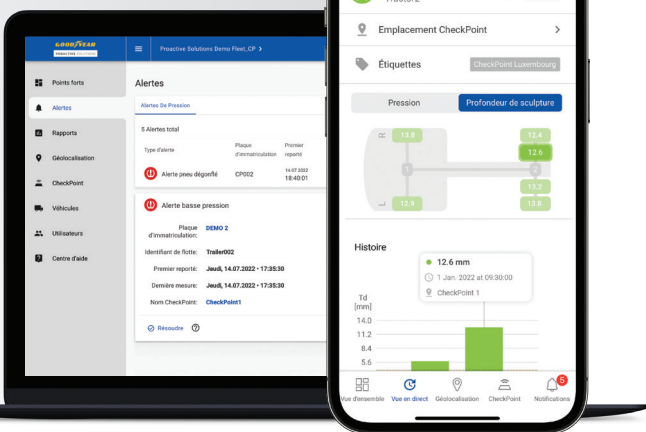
GOODYEAR
PROACTIVE SOLUTIONS

Proactive Solutions Demo Fleet_CP >

Points forts
Alertes
Rapports
Géolocalisation
CheckPoint
Véhicules
Utilisateurs
Centre d'aide

Alertes

Alertes De Pression

5 Alertes total

| Type d'alerte | Plaque d'immatriculation | Premier reporté |
|---|---|---|
| Alerte pneu dégonflé | CP002 | 14.07.2022 18:40:01 |

Alerte basse pression

Plaque d'immatriculation: DEMO 2
Identifiant de flotte: Trailer002
Premier reporté: Jeudi, 14.07.2022 • 17:35:30
Dernière mesure: Jeudi, 14.07.2022 • 17:35:30
Nom CheckPoint: CheckPoint1

Résoudre

Tracteur2

Emplacement CheckPoint

Étiquettes CheckPoint Luxembourg

Pression Profondeur de sculpture

13.8
12.9
1
2
12.4
12.6
13.2
13.8

Histoire

12.6 mm
1 Jan. 2022 at 09:30:00
CheckPoint 1

Td [mm]
14.0
11.2
8.4
5.6

Vue d'ensemble
Vue en direct
Géolocalisation
CheckPoint
5
Notifications